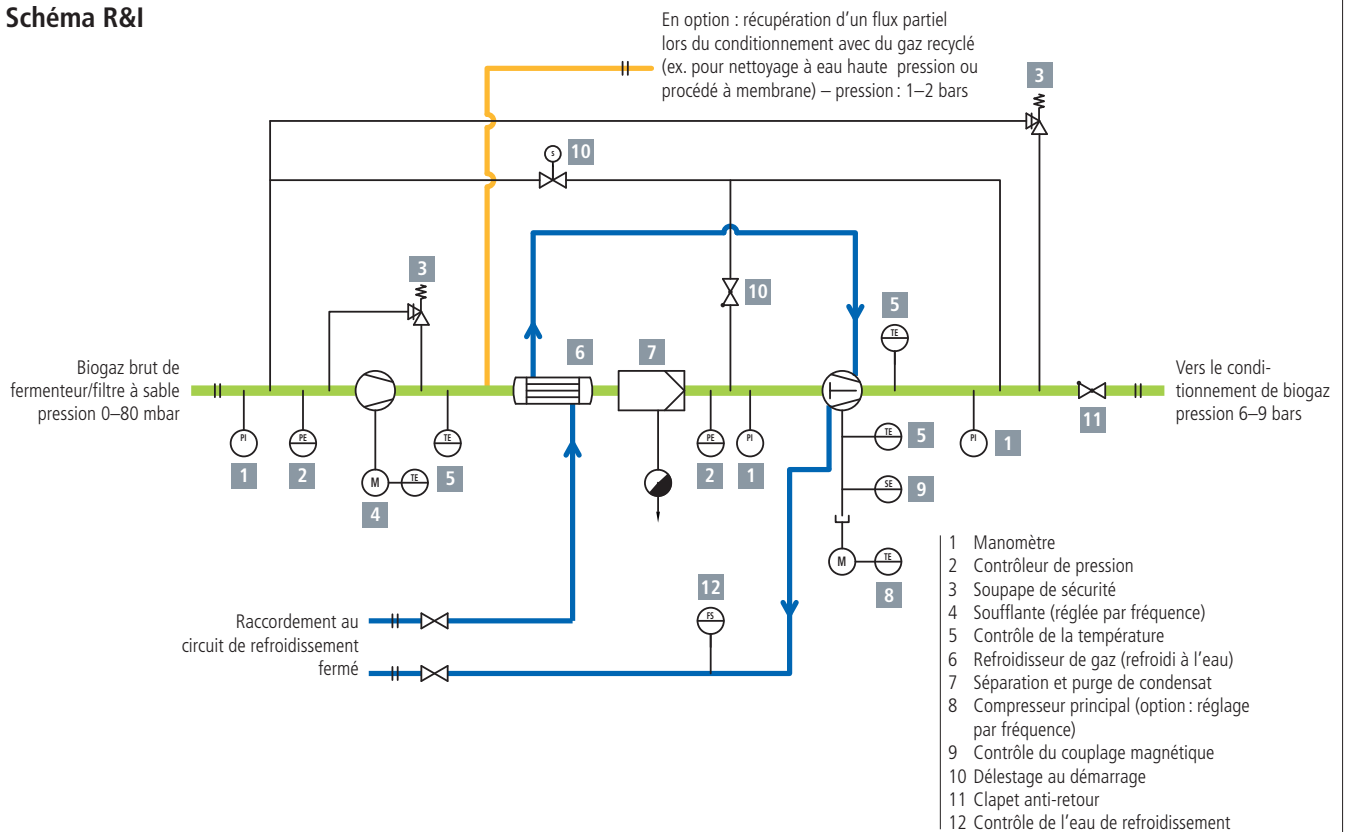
Schéma R&I

En option : récupération d'un flux partiel lors du conditionnement avec du gaz recyclé (ex. pour nettoyage à eau haute pression ou procédé à membrane) – pression : 1–2 bars

3

S 10

3

10

5
TE

6

7

Biogaz brut de fermenteur/filtre à sable pression 0–80 mbar

Vers le conditionnement de biogaz pression 6–9 bars

PI
1

PE
2

M
4

TE
5

TE

PE
2

PI
1

TE
5

SE
9

PI
1

11

M

TE
8

12
FS

Raccordement au circuit de refroidissement fermé

1 Manomètre
2 Contrôleur de pression
3 Soupape de sécurité
4 Soufflante (réglée par fréquence)
5 Contrôle de la température
6 Refroidisseur de gaz (refroidi à l'eau)
7 Séparation et purge de condensat
8 Compresseur principal (option : réglage par fréquence)
9 Contrôle du couplage magnétique
10 Délestage au démarrage
11 Clapet anti-retour
12 Contrôle de l'eau de refroidissement